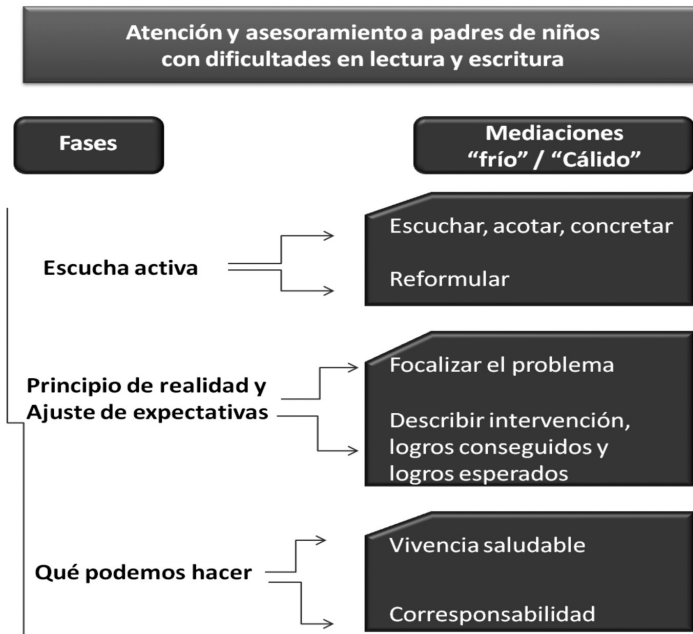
Atención y asesoramiento a padres de niños con dificultades en lectura y escritura

Fases

Mediaciones "frío" / "Cálido"

Escucha activa

Escuchar, acotar, concretar

Reformular

Principio de realidad y Ajuste de expectativas

Focalizar el problema

Describir intervención, logros conseguidos y logros esperados

Qué podemos hacer

Vivencia saludable

Corresponsabilidad